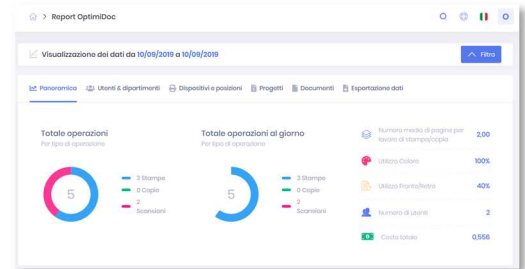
Report OptimiDoc

Visualizzazione dei dati da 10/09/2019 a 10/09/2019

Filtro

Panoramica Utenti & dipartimenti Dispositivi e posizioni Progetti Documenti Esportazione dati

Totale operazioni
Per tipo di operazione

5

3 Stampa
0 Copia
2 Scansioni

Totale operazioni al giorno
Per tipo di operazione

5

3 Stampa
0 Copia
2 Scansioni

Numero medio di pagine per lavoro di stampa/copia 2,00

Utilizzo Colore 100%

Utilizzo Fronte/Retro 40%

Numero di utenti 2

Costo totale 0,556